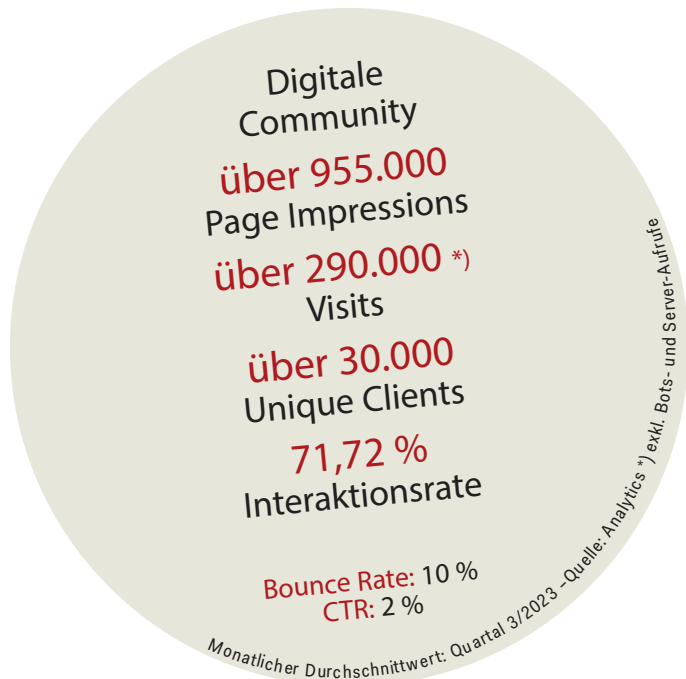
Digitale Community

über 955.000
Page Impressions

über 290.000 *)
Visits

über 30.000
Unique Clients

71,72 %
Interaktionsrate

Bounce Rate: 10 %
CTR: 2 %

Monatlicher Durchschnittwert: Quartal 3/2023 –Quelle: Analytics *) exkl. Bots- und Server-Aufrufe